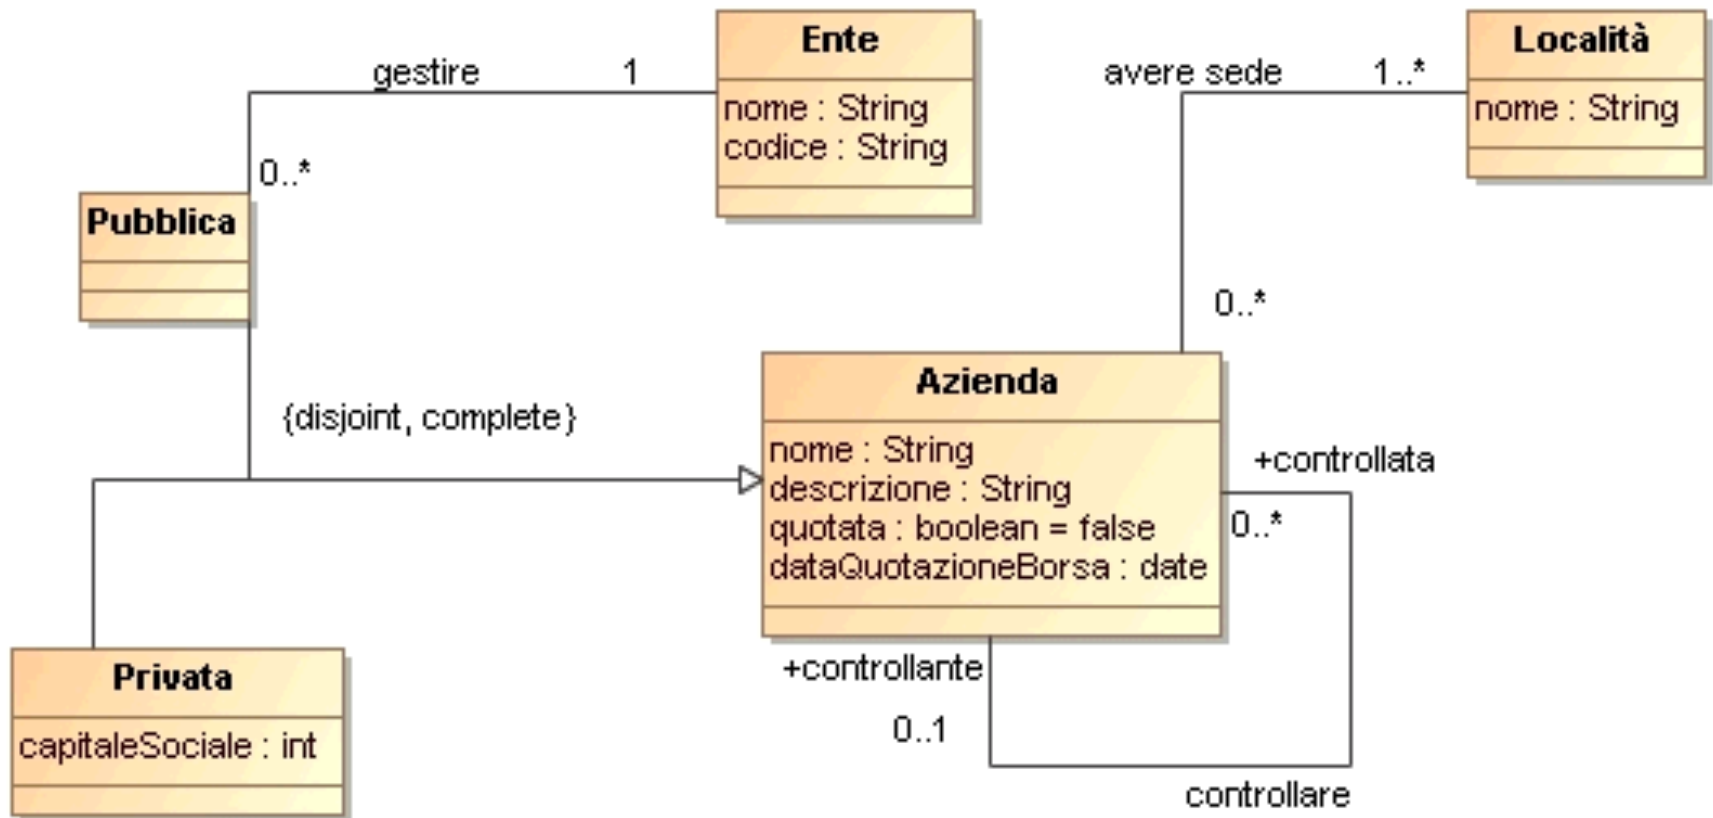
gestire
1
Ente
nome : String
codice : String

avere sede
1..*
Località
nome : String

0..*
Pubblica

0..*

{disjoint, complete}

Azienda
nome : String
descrizione : String
quotata : boolean = false
dataQuotazioneBorsa : date

+controllata
0..*

+controllante
0..1
controllare

Privata
capitaleSociale : int